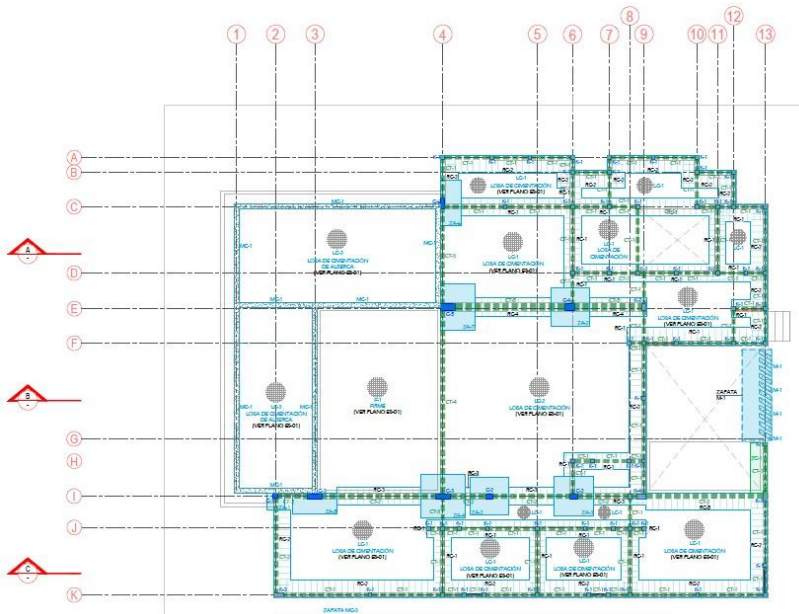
1 2 3 4 5 6 7 8 9 10 11 12 13

A
B
C
D
E
F
G
H
I
J
K

A
B
C

MC-1
LC-2
LOSA DE CIMENTACIÓN DE ALBERCA
(VER PLANO ES-01)

LC-1
LOSA DE CIMENTACIÓN
(VER PLANO ES-01)

LC-1
LOSA DE CIMENTACIÓN
(VER PLANO ES-01)

LC-1
LOSA DE CIMENTACIÓN

LC-1
LOSA DE CIMENTACIÓN
(VER PLANO ES-01)

LC-2
LOSA DE CIMENTACIÓN DE ALBERCA
(VER PLANO ES-01)

FIRME
(VER PLANO ES-01)

LC-1
LOSA DE CIMENTACIÓN
(VER PLANO ES-01)

ZAPATA
ZA-1

LOSA DE CIMENTACIÓN
(VER PLANO ES-01)

LC-1
LOSA DE CIMENTACIÓN
(VER PLANO ES-01)

LC-1
LOSA DE CIMENTACIÓN
(VER PLANO ES-01)

LC-1
LOSA DE CIMENTACIÓN
(VER PLANO ES-01)

ZAPATA ZAD-2